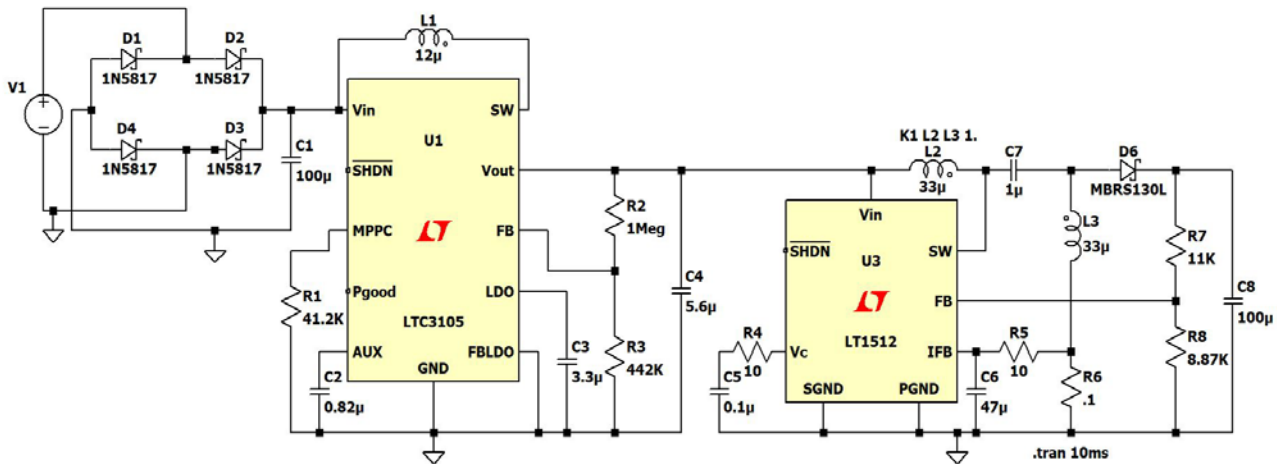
V1
D1
1N5817
D2
1N5817
D4
1N5817
D3
1N5817
C1
100µ
L1
12µ
Vin
SW
U1
$\overline{SHDN}$
Vout
MPPC
FB
Pgood
LDO
LTC3105
AUX
GND
FBLDO
R1
41.2K
C2
0.82µ
C3
3.3µ
R2
1Meg
R3
442K
C4
5.6µ
K1 L2 L3 1.
L2
33µ
C7
1µ
D6
MBRS130L
Vin
$\overline{SHDN}$
U3
SW
FB
LT1512
R4
10
Vc
IFB
SGND
PGND
C5
0.1µ
R5
10
C6
47µ
L3
33µ
R6
.1
R7
11K
R8
8.87K
C8
100µ
.tran 10ms